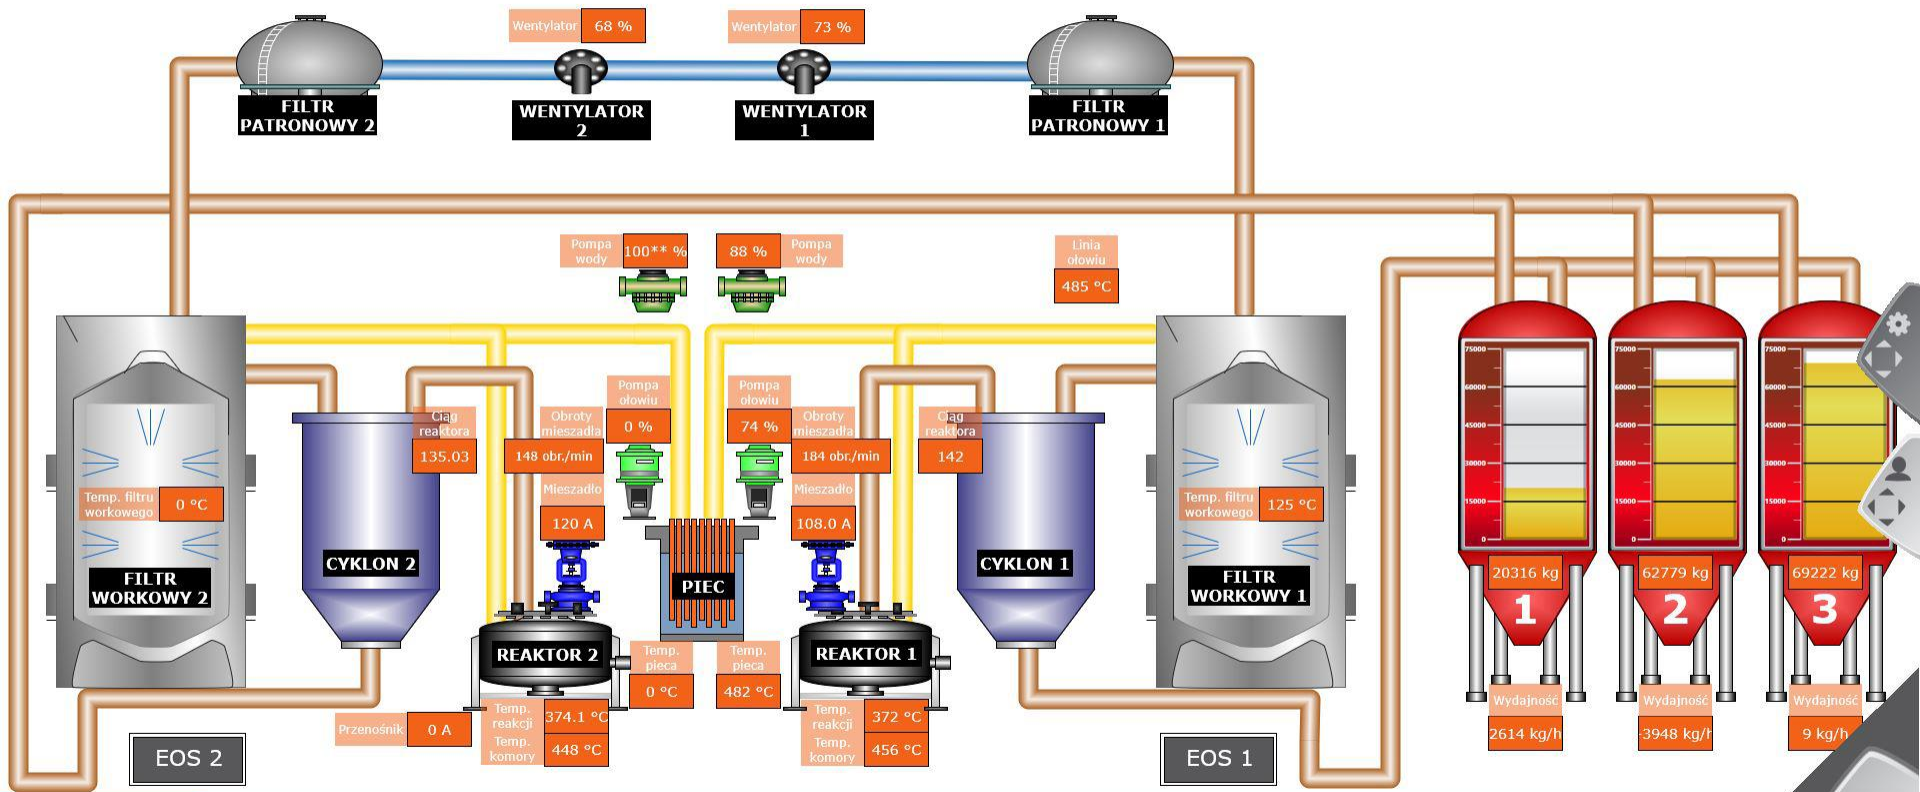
Wentylator 68 %
Wentylator 73 %

FILTR PATRONOWY 2
WENTYLATOR 2
WENTYLATOR 1
FILTR PATRONOWY 1

Pompa wody 100** %
88 % Pompa wody
Linia ołowiu 485 °C

Pompa ołowiu 0 %
Pompa ołowiu 74 %
Ciąg reaktora 135.03
Obroty mieszadła 148 obr./min
Obroty mieszadła 184 obr./min
Ciąg reaktora 142
Mieszadło 120 A
Mieszadło 108.0 A

Temp. filtru workowego 0 °C
Temp. filtru workowego 125 °C

FILTR WORKOWY 2
CYKLON 2
PIEC
CYKLON 1
FILTR WORKOWY 1

REAKTOR 2
REAKTOR 1
Temp. pieca 0 °C
Temp. pieca 482 °C

Przenośnik 0 A
Temp. reakcji 374.1 °C
Temp. komory 448 °C
Temp. reakcji 372 °C
Temp. komory 456 °C

EOS 2
EOS 1

75000
60000
45000
30000
15000
0
20316 kg
1
Wydajność 2614 kg/h

75000
60000
45000
30000
15000
0
62779 kg
2
Wydajność -3948 kg/h

75000
60000
45000
30000
15000
0
69222 kg
3
Wydajność 9 kg/h